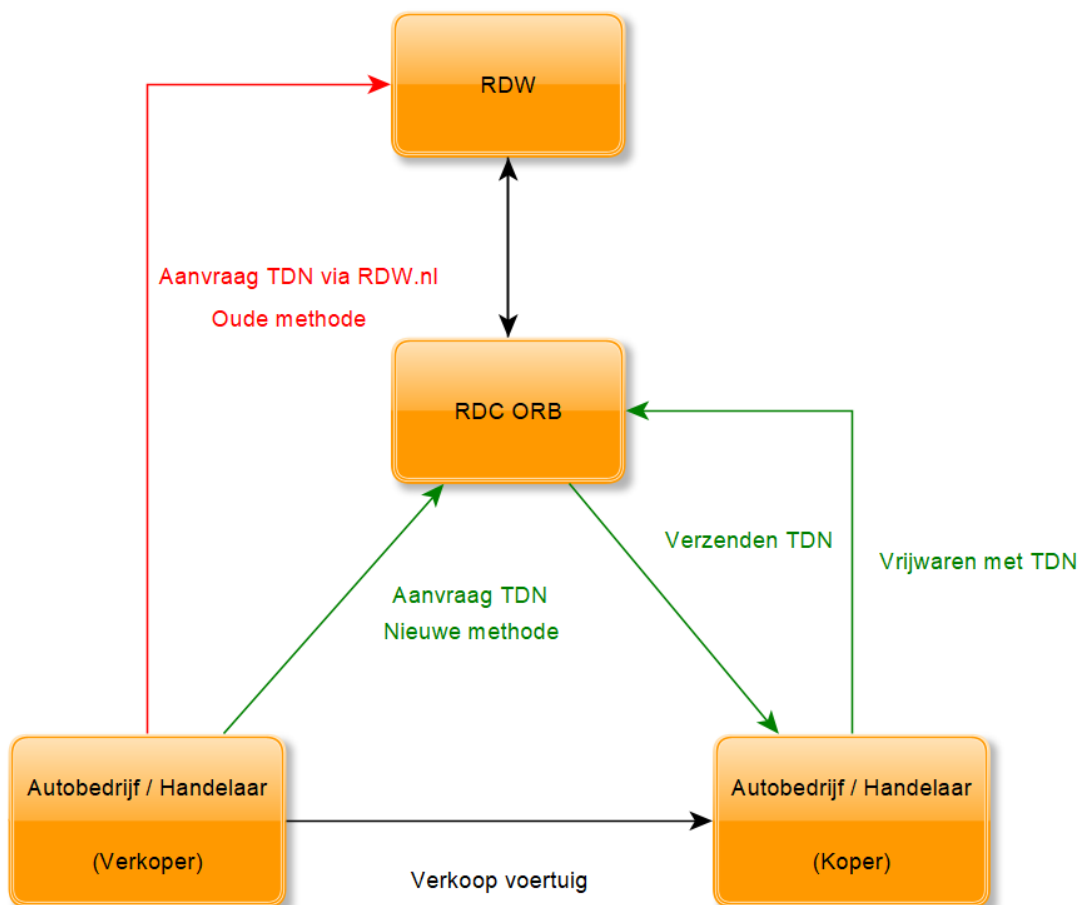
RDW

Aanvraag TDN via RDW.nl
Oude methode

RDC ORB

Verzenden TDN

Vrijwaren met TDN

Aanvraag TDN
Nieuwe methode

Autobedrijf / Handelaar
(Verkoper)

Autobedrijf / Handelaar
(Koper)

Verkoop voertuig